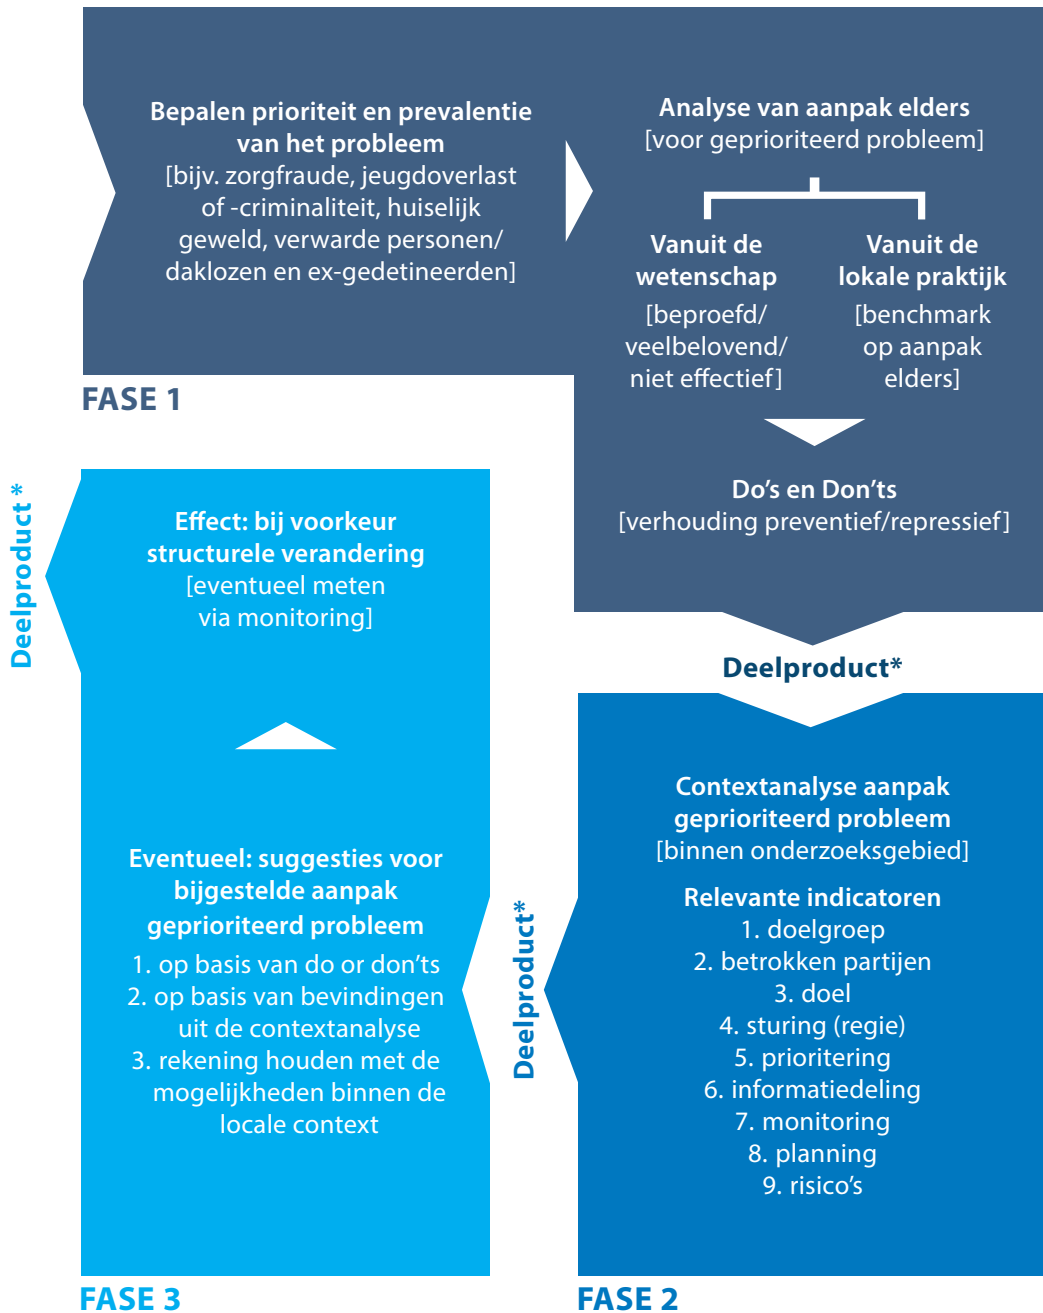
Bepalen prioriteit en prevalentie van het probleem
[bijv. zorgfraude, jeugdoverlast of -criminaliteit, huiselijk geweld, verwarde personen/ daklozen en ex-gedetineerden]

Analyse van aanpak elders
[voor geprioriteerd probleem]

Vanuit de wetenschap
[beproefd/ veelbelovend/ niet effectief]

Vanuit de lokale praktijk
[benchmark op aanpak elders]

FASE 1

Do's en Don'ts
[verhouding preventief/repressief]

Deelproduct*

Deelproduct*

Effect: bij voorkeur structurele verandering
[eventueel meten via monitoring]

Eventueel: suggesties voor bijgestelde aanpak geprioriteerd probleem
1. op basis van do or don'ts
2. op basis van bevindingen uit de contextanalyse
3. rekening houden met de mogelijkheden binnen de locale context

Deelproduct*

Contextanalyse aanpak geprioriteerd probleem
[binnen onderzoeksgebied]

Relevante indicatoren
1. doelgroep
2. betrokken partijen
3. doel
4. sturing (regie)
5. prioritering
6. informatiedeling
7. monitoring
8. planning
9. risico's

FASE 3

FASE 2